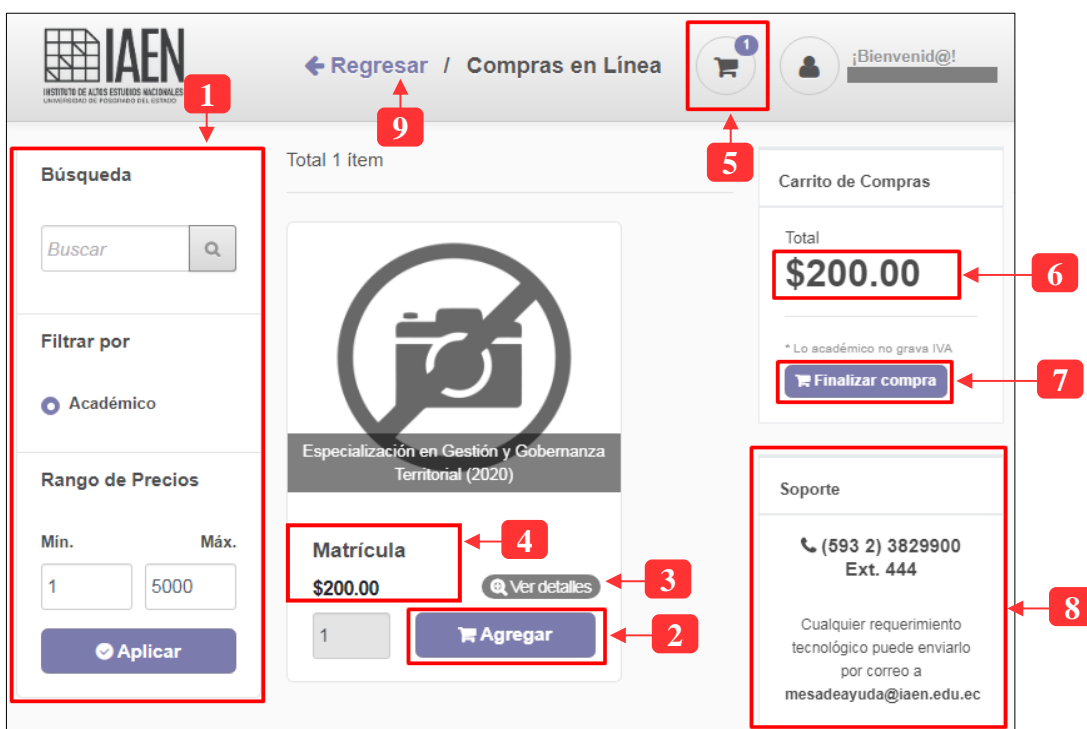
IAEN
INSTITUTO DE ALTOS ESTUDIOS NACIONALES
UNIVERSIDAD DE POSGRADO DEL ESTADO

Regresar / Compras en Línea

1

¡Bienvenid@!

1

9

5

Búsqueda

Buscar

Filtrar por

Académico

Rango de Precios

Mín. Máx.

1 5000

Aplicar

Total 1 ítem

Especialización en Gestión y Gobernanza Territorial (2020)

Matrícula

$200.00

Ver detalles

1

Agregar

4

3

2

Carrito de Compras

Total

$200.00

6

* Lo académico no grava IVA

Finalizar compra

7

Soporte

(593 2) 3829900
Ext. 444

Cualquier requerimiento tecnológico puede enviarlo por correo a
mesadeayuda@iaen.edu.ec

8